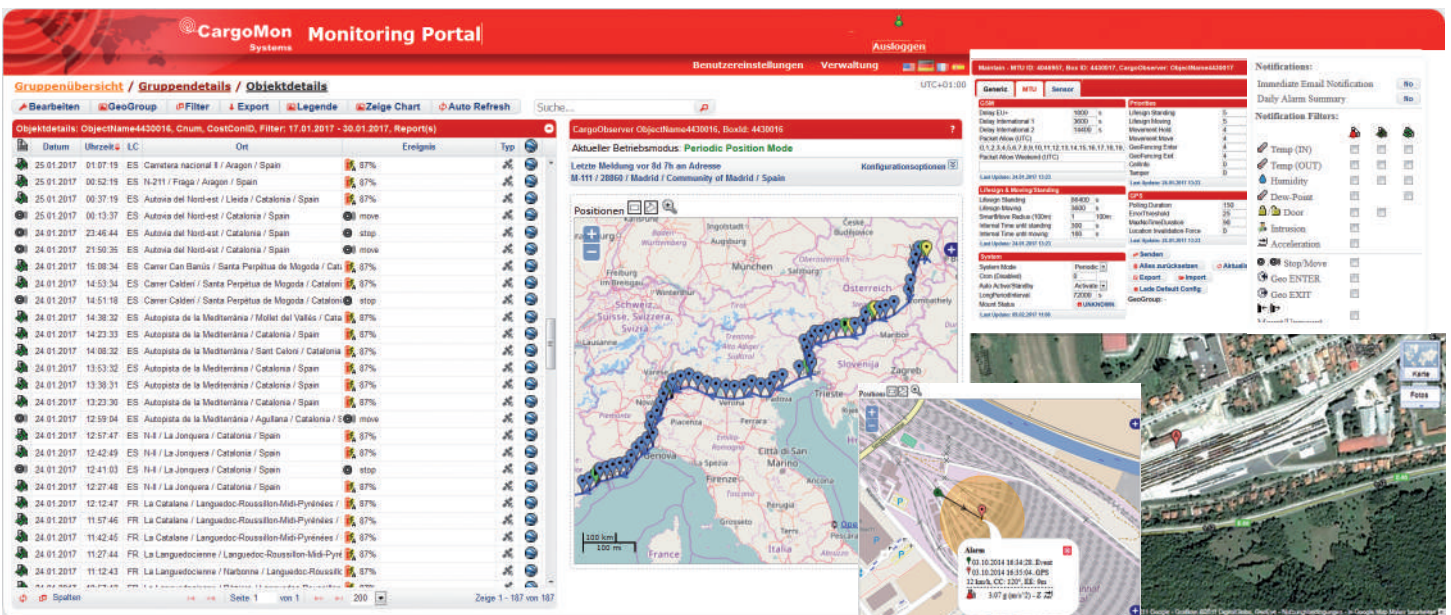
CargoMon Systems Monitoring Portal

Ausloggen

Benutzereinstellungen Verwaltung

Gruppenübersicht / Gruppendetails / Objektdetails

UTC+01:00

Bearbeiten GeoGroup Filter Export Legende Zeige Chart Auto Refresh Suche...

Objektdetails: ObjectName4430016, Cnum, CostConID, Filter: 17.01.2017 - 30.01.2017, Report(s)

| | Datum | Uhrzeit | LC | Ort | Ereignis | Typ |
|---|---|---|---|---|---|---|
| | 25.01.2017 | 01:07:19 | ES | Carretera nacional II / Aragon / Spain | 87% | |
| | 25.01.2017 | 00:52:19 | ES | N-211 / Fraga / Aragon / Spain | 87% | |
| | 25.01.2017 | 00:37:19 | ES | Autovia del Nord-est / Lleida / Catalonia / Spain | 87% | |
| | 25.01.2017 | 00:13:37 | ES | Autovia del Nord-est / Catalonia / Spain | move | |
| | 24.01.2017 | 23:46:44 | ES | Autovia del Nord-est / Catalonia / Spain | stop | |
| | 24.01.2017 | 21:50:35 | ES | Autovia del Nord-est / Catalonia / Spain | move | |
| | 24.01.2017 | 15:08:34 | ES | Carrer Can Banús / Santa Perpètua de Mogoda / Cata | 87% | |
| | 24.01.2017 | 14:53:34 | ES | Carrer Calderi / Santa Perpètua de Mogoda / Catalon | 87% | |
| | 24.01.2017 | 14:51:18 | ES | Carrer Calderi / Santa Perpètua de Mogoda / Catalon | stop | |
| | 24.01.2017 | 14:38:32 | ES | Autopista de la Mediterrània / Mollet del Vallès / Cata | 87% | |
| | 24.01.2017 | 14:23:33 | ES | Autopista de la Mediterrània / Catalonia / Spain | 87% | |
| | 24.01.2017 | 14:08:32 | ES | Autopista de la Mediterrània / Sant Celoni / Catalonia | 87% | |
| | 24.01.2017 | 13:53:32 | ES | Autopista de la Mediterrània / Catalonia / Spain | 87% | |
| | 24.01.2017 | 13:38:31 | ES | Autopista de la Mediterrània / Catalonia / Spain | 87% | |
| | 24.01.2017 | 13:23:30 | ES | Autopista de la Mediterrània / Catalonia / Spain | 87% | |
| | 24.01.2017 | 12:59:04 | ES | Autopista de la Mediterrània / Agullana / Catalonia / S | move | |
| | 24.01.2017 | 12:57:47 | ES | N-II / La Jonquera / Catalonia / Spain | 87% | |
| | 24.01.2017 | 12:42:49 | ES | N-II / La Jonquera / Catalonia / Spain | 87% | |
| | 24.01.2017 | 12:41:03 | ES | N-II / La Jonquera / Catalonia / Spain | stop | |
| | 24.01.2017 | 12:27:48 | ES | N-II / La Jonquera / Catalonia / Spain | 87% | |
| | 24.01.2017 | 12:12:47 | FR | La Catalane / Languedoc-Roussillon-Midi-Pyrénées / | 87% | |
| | 24.01.2017 | 11:57:46 | FR | La Catalane / Languedoc-Roussillon-Midi-Pyrénées / | 87% | |
| | 24.01.2017 | 11:42:45 | FR | La Catalane / Languedoc-Roussillon-Midi-Pyrénées / | 87% | |
| | 24.01.2017 | 11:27:44 | FR | La Languedocienne / Languedoc-Roussillon-Midi-Pyré | 87% | |
| | 24.01.2017 | 11:12:43 | FR | La Languedocienne / Narbonne / Languedoc-Roussillc | 87% | |

Spalten Seite 1 von 1 200 Zeige 1 - 187 von 187

CargoObserver ObjectName4430016, BoxId: 4430016

Aktueller Betriebsmodus: Periodic Position Mode

Letzte Meldung vor 8d 7h an Adresse M-111 / 28860 / Madrid / Community of Madrid / Spain

Konfigurationsoptionen

Positionen

München Augsburg Ingolstadt Freiburg Schweiz Suisse Svizzera Lausanne Österreich Maribor Zagreb Slovenija Trieste Verona Venezia Piacenza Genova La Spezia Firenze Città di San Marino Italia France 100 km 100 mi

Maintain - MTU ID: 4046967, Box ID: 4430017, CargoObserver: ObjectName4430017

Generic MTU Sensor

GSM
Delay EU+ 1800 s
Delay International 1 3600 s
Delay International 2 14400 s
Packet Allow (UTC)
0,1,2,3,4,5,6,7,8,9,10,11,12,13,14,15,16,17,18,19
Packet Allow Weekend (UTC)
Last Update: 24.01.2017 13:21

Priorities
Lifesign Standing 5
Lifesign Moving 5
Movement Hold 4
Movement Move 4
GeoFencing Enter 4
GeoFencing Exit 4
Coldlink 0
Tamper 0
Last Update: 24.01.2017 13:21

Lifesign & Moving/Standing
Lifesign Standing 86400 s
Lifesign Moving 3600 s
SmartMove Radius (100m) 1 100m
Interval Time until standing 300 s
Interval Time until moving 180 s
Last Update: 24.01.2017 13:21

GPS
Polling Duration 150
ErrorThreshold 25
MaxNoTimeDuration 90
Location Invalidation Force 0
Last Update: 24.01.2017 13:21

System
System Mode Periodic
Ocm (Disabled) 0
Auto Active/Standby Activate
LongForceInterval 72000 s
Mount Status UNKNOWN
Last Update: 03.02.2017 11:50

Senden
Alles zurücksetzen Aktuali
Export Import
Lade Default Config
GeoGroup: -

Notifications:
Immediate Email Notification No
Daily Alarm Summary No
Notification Filters:
Temp (IN)
Temp (OUT)
Humidity
Dew-Point
Door
Intrusion
Acceleration
Stop/Move
Geo ENTER
Geo EXIT
Mount/Unmount

Positionen

Alarm
03.10.2014 16:34:28, Event
03.10.2014 16:35:04, GPS
32 km/h, CC: 120°, EE: 9m
3.07 g (m/s^2) - Z

Karte Fotos